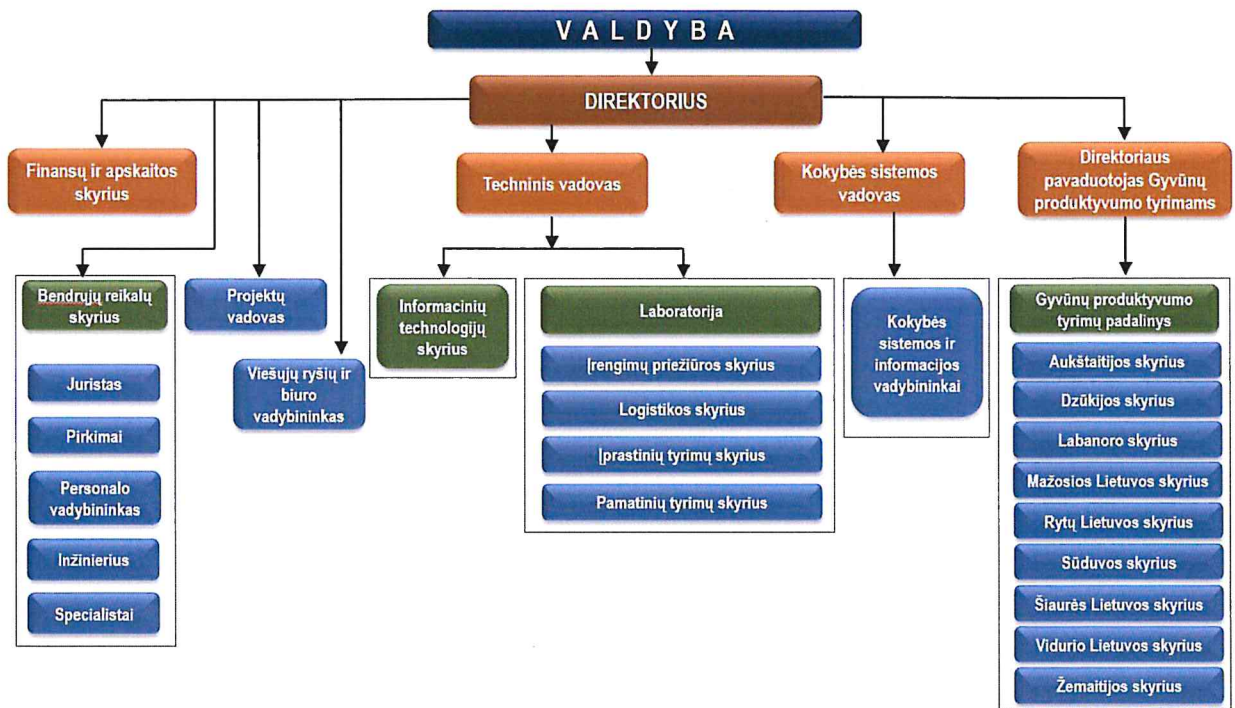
V A L D Y B A

DIREKTORIUS

Finansų ir apskaitos skyrius

Techninis vadovas

Kokybės sistemos vadovas

Direktoriaus pavaduotojas Gyvūnų produktyvumo tyrimams

Bendrųjų reikalų skyrius

Juristas

Pirkimai

Personalo vadybininkas

Inžinierius

Specialistai

Projektų vadovas

Viešųjų ryšių ir biuro vadybininkas

Informacinių technologijų skyrius

Laboratorija

Įrengimų priežiūros skyrius

Logistikos skyrius

Įprastinių tyrimų skyrius

Pamatinių tyrimų skyrius

Kokybės sistemos ir informacijos vadybininkai

Gyvūnų produktyvumo tyrimų padalinys

Aukštaitijos skyrius

Dzūkijos skyrius

Labanoro skyrius

Mažosios Lietuvos skyrius

Rytų Lietuvos skyrius

Sūduvos skyrius

Šiaurės Lietuvos skyrius

Vidurio Lietuvos skyrius

Žemaitijos skyrius